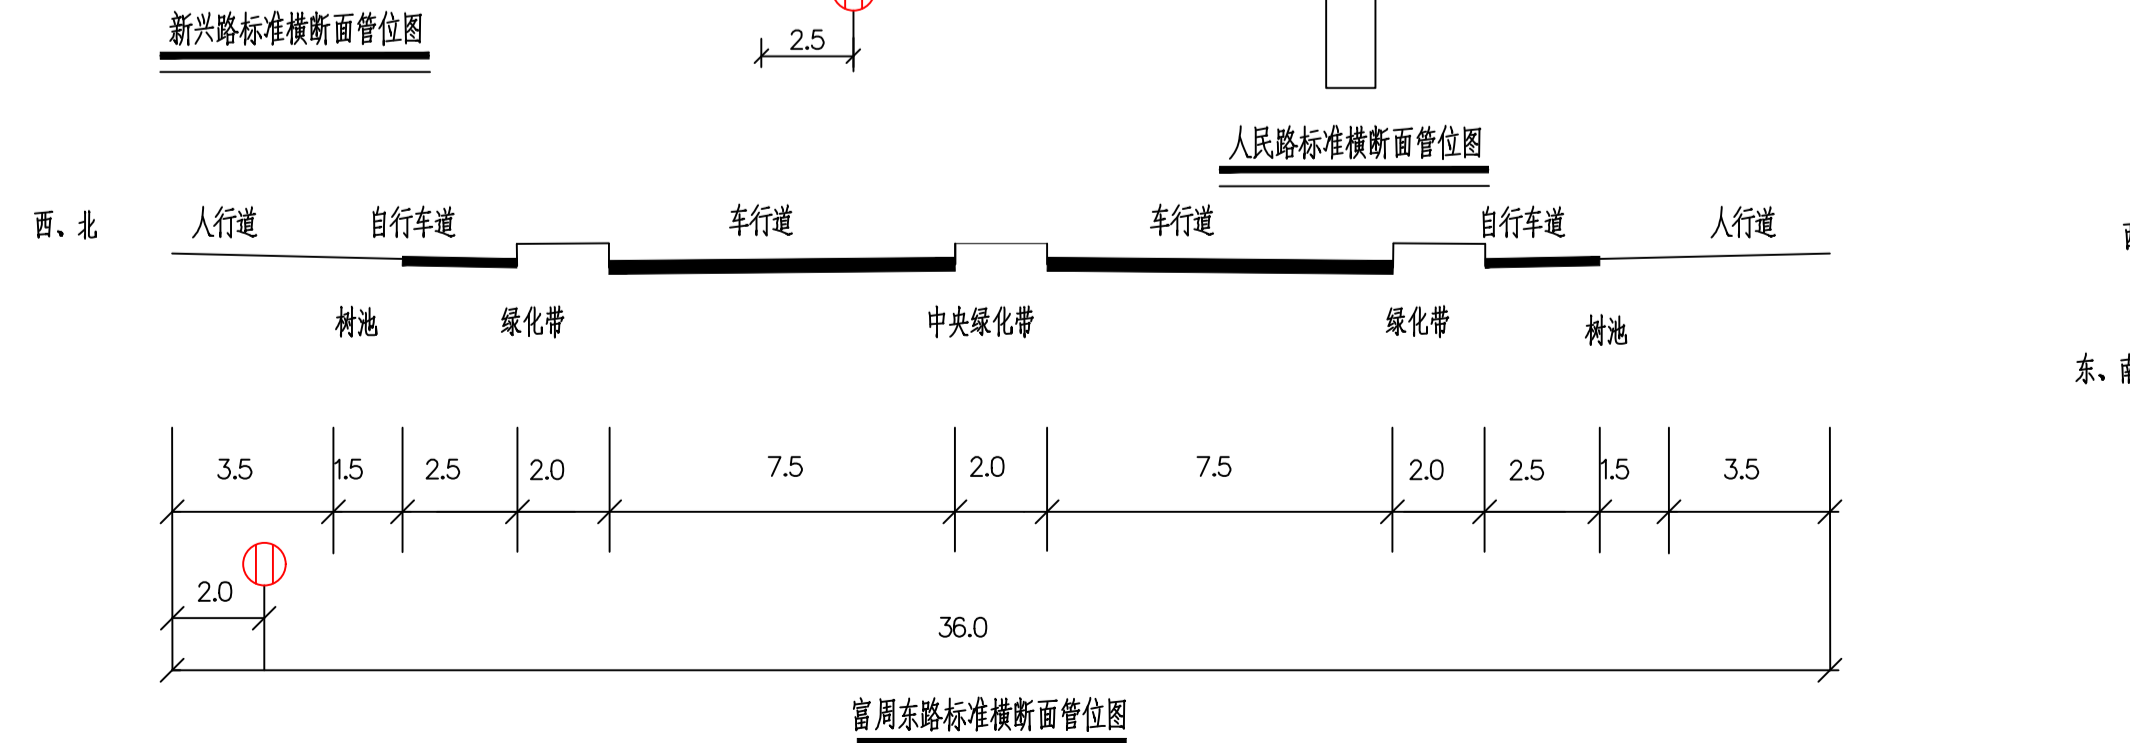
新兴路标准横断面管位图

2.5

人民路标准横断面管位图

西、北

人行道 自行车道 车行道 车行道 自行车道 人行道

树池 绿化带 中央绿化带 绿化带 树池

东、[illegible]

3.5 1.5 2.5 2.0 7.5 2.0 7.5 2.0 2.5 1.5 3.5

2.0

36.0

富周东路标准横断面管位图